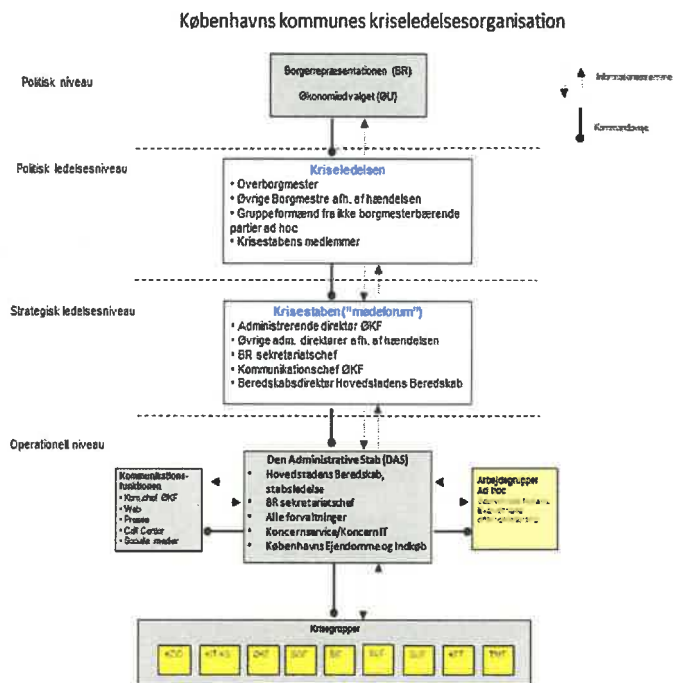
Københavns kommunes kriseledelsesorganisation

Politisk niveau

Borgerrepræsentationen (BR)

Økonomiudvalget (ØU)

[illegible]

Kommandovej

Politisk ledelsesniveau

Kriseledelsen
• Overborgmester
• Øvrige Borgmestre afh. af hændelsen
• Gruppeformænd fra ikke borgmesterbærende partier ad hoc
• Krisestabens medlemmer

Strategisk ledelsesniveau

Krisestaben ("mødeforum")
• Administrerende direktør ØKF
• Øvrige adm. direktører afh. af hændelsen
• BR sekretariatschef
• Kommunikationschef ØKF
• Beredskabsdirektør Hovedstadens Beredskab

Operationell niveau

Kommunikations-funktionen
• Kom.chef ØKF
• Web
• Presse
• Call Center
• Sociale medier

Den Administrative Stab (DAS)
• Hovedstadens Beredskab, stabsledelse
• BR sekretariatschef
• Alle forvaltninger
• Koncernservice/Koncern IT
• Københavns Ejendomme og Indkøb

Arbejdsgrupper Ad hoc
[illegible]

Krisegrupper

| KOO | KTAG | ØKF | SOF | BIF | SUF | BUF | KFF | TMF |
|---|---|---|---|---|---|---|---|---|